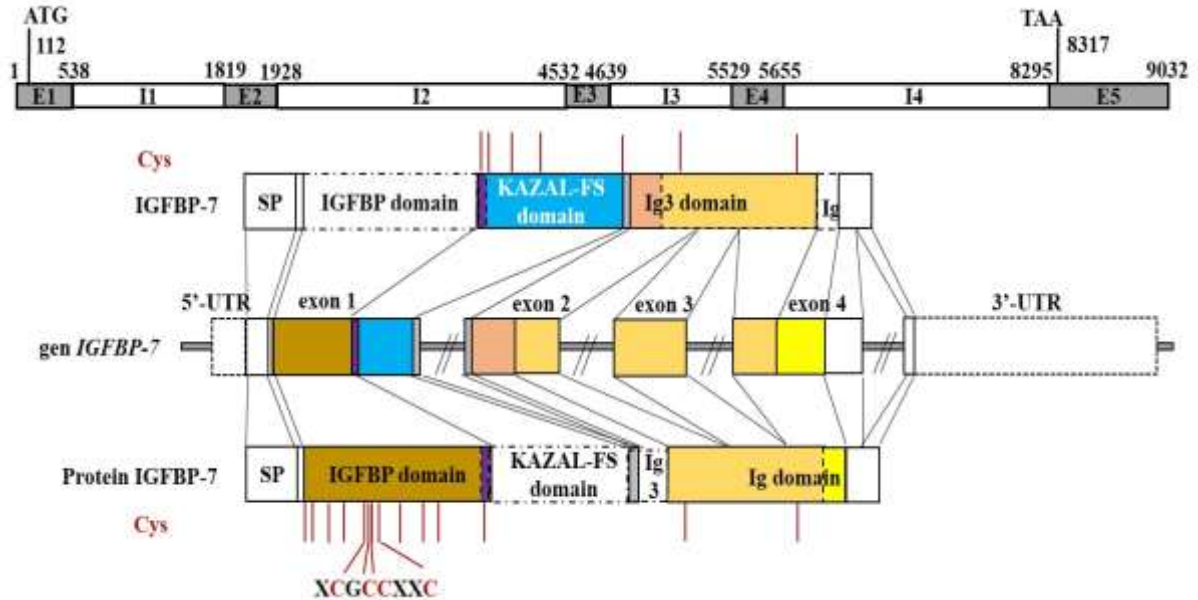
ATG
112
1
538
1819
1928
4532
4639
5529
5655
8295
TAA
8317
9032
E1
I1
E2
I2
E3
I3
E4
I4
E5

Cys
IGFBP-7
SP
IGFBP domain
KAZAL-FS domain
Ig3 domain
Ig

5'-UTR
exon 1
exon 2
exon 3
exon 4
3'-UTR
gen IGFBP-7

Protein IGFBP-7
SP
IGFBP domain
KAZAL-FS domain
Ig 3
Ig domain
Cys

XCGCCXXC